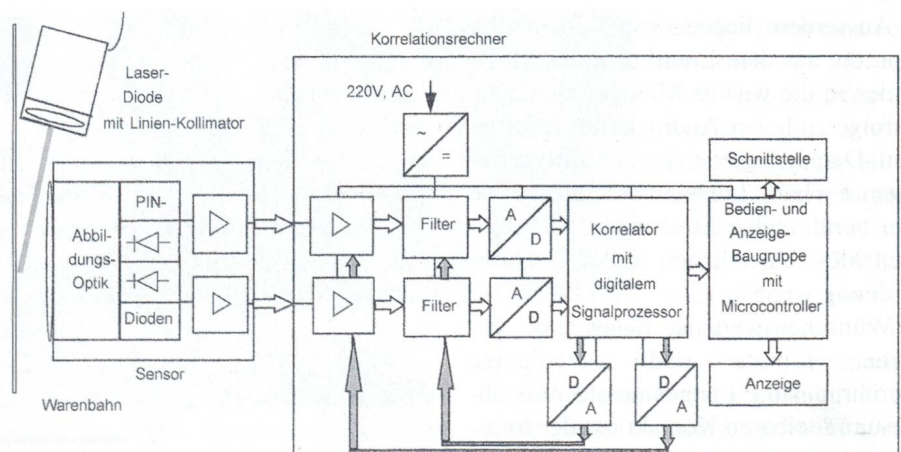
Korrelationsrechner

Laser-Diode mit Linien-Kollimator

220V, AC

~
=

Schnittstelle

PIN-

Abbil-dungs-Optik

Dioden

Filter

A
D

Korrelator mit digitalem Signalprozessor

Bedien- und Anzeige-Baugruppe mit Microcontroller

Filter

A
D

Sensor

Anzeige

D
A

D
A

Warenbahn